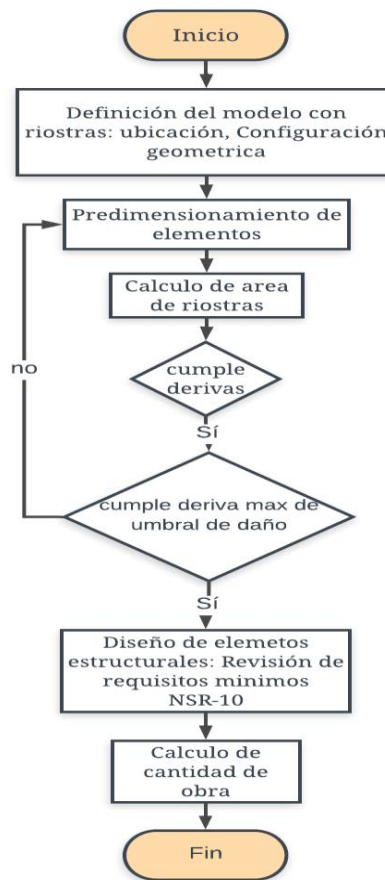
Inicio

Definición del modelo con riostras: ubicación, Configuración geometrica

Predimensionamiento de elementos

Calculo de area de riostras

no

cumple derivas

Sí

cumple deriva max de umbral de daño

Sí

Diseño de elemetos estructurales: Revisión de requisitos minimos NSR-10

Calculo de cantidad de obra

Fin